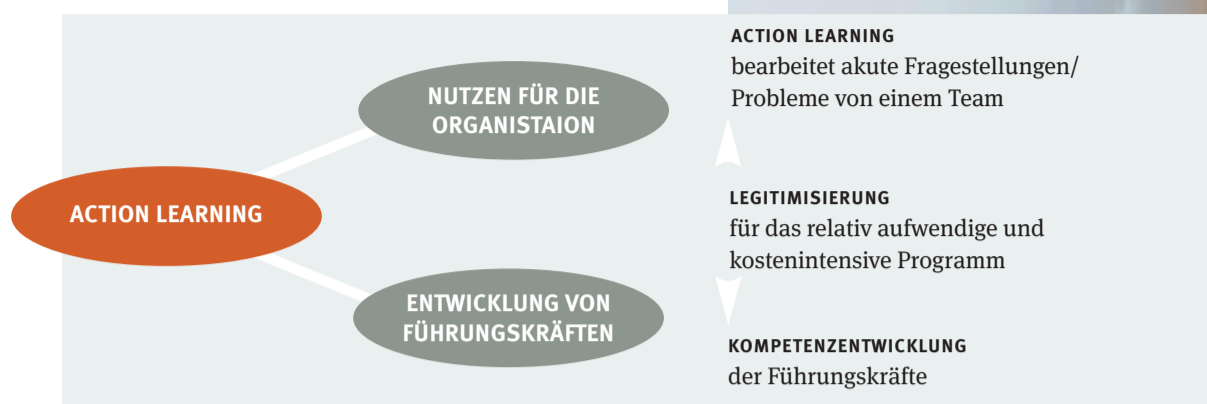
ACTION LEARNING

NUTZEN FÜR DIE ORGANISTAION

ENTWICKLUNG VON FÜHRUNGSKRÄFTEN

ACTION LEARNING
bearbeitet akute Fragestellungen/ Probleme von einem Team

LEGITIMISIERUNG
für das relativ aufwendige und kostenintensive Programm

KOMPETENZENTWICKLUNG
der Führungskräfte